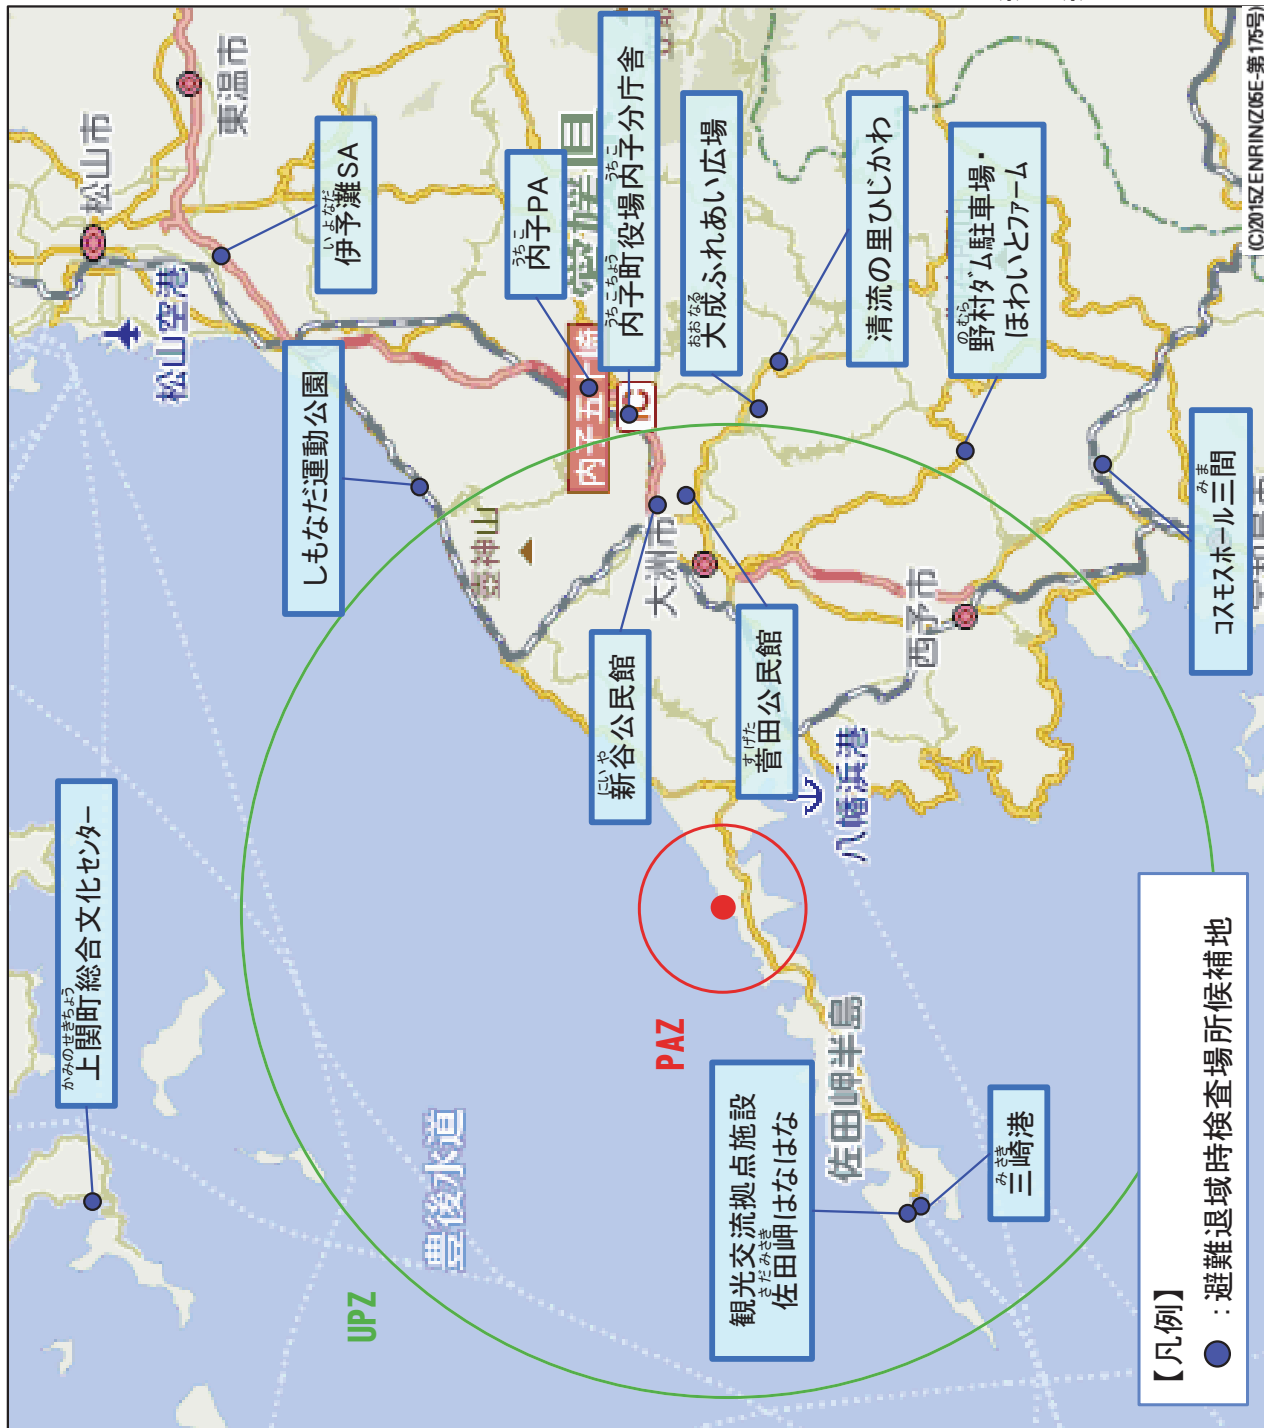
(C)2015ZENRIN Z05E-第175号

東温市

松山市

松山空港

伊予灘SA
いよなだ

内子PA
うちこ

内子町役場内子分庁舎
うちこちょう うちこ

大成ふれあい広場
おおなる

清流の里ひじかわ

野村ダム駐車場・ほわいとファーム
のむら

しもなだ運動公園

内子五十崎

IC

壺神山

大洲市

新谷公民館
にいや

菅田公民館
すげた

西予市

コスモスホール三間
みま

八幡浜港

上関町総合文化センター
かみのせきちょう

豊後水道

PAZ

佐田岬半島

観光交流拠点施設
佐田岬はなはな
さだみさき

三崎港
みさき

UPZ

【凡例】
●：避難退域時検査場所候補地